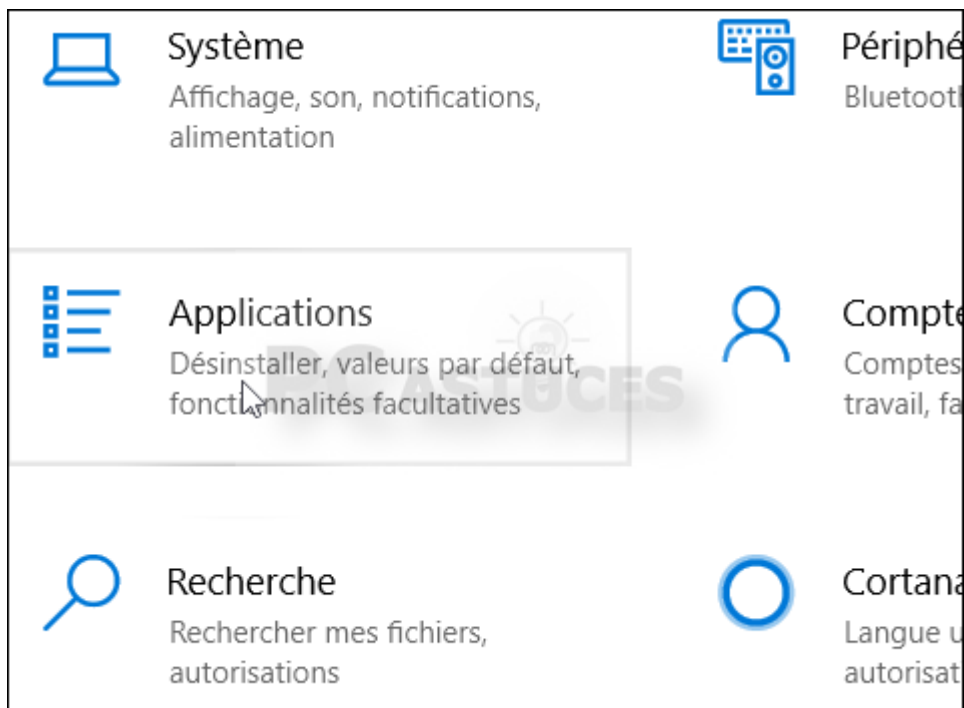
Système
Affichage, son, notifications, alimentation

Applications
Désinstaller, valeurs par défaut, fonctionnalités facultatives

Recherche
Rechercher mes fichiers, autorisations

Périphé
Bluetooth

Compte
Comptes
travail, fa

Cortana
Langue u
autorisat

PC ASTUCES